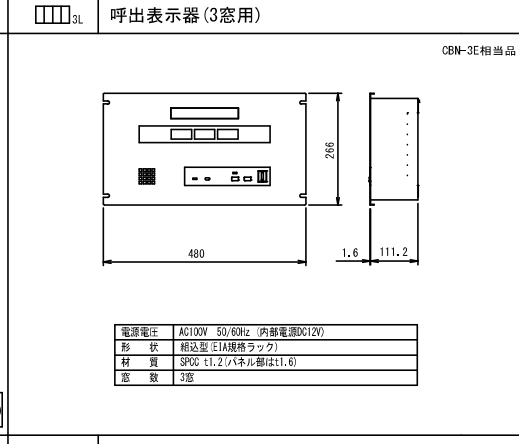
3L | 呼出表示器(3窓用)

CBN-3E相当品

266

480

1.6

111.2

| 電源電圧 | AC100V 50/60Hz (内部電源DC12V) |
|---|---|
| 形　状 | 組込型(EIA規格ラック) |
| 材　質 | SPCC t1.2(パネル部はt1.6) |
| 窓　数 | 3窓 |